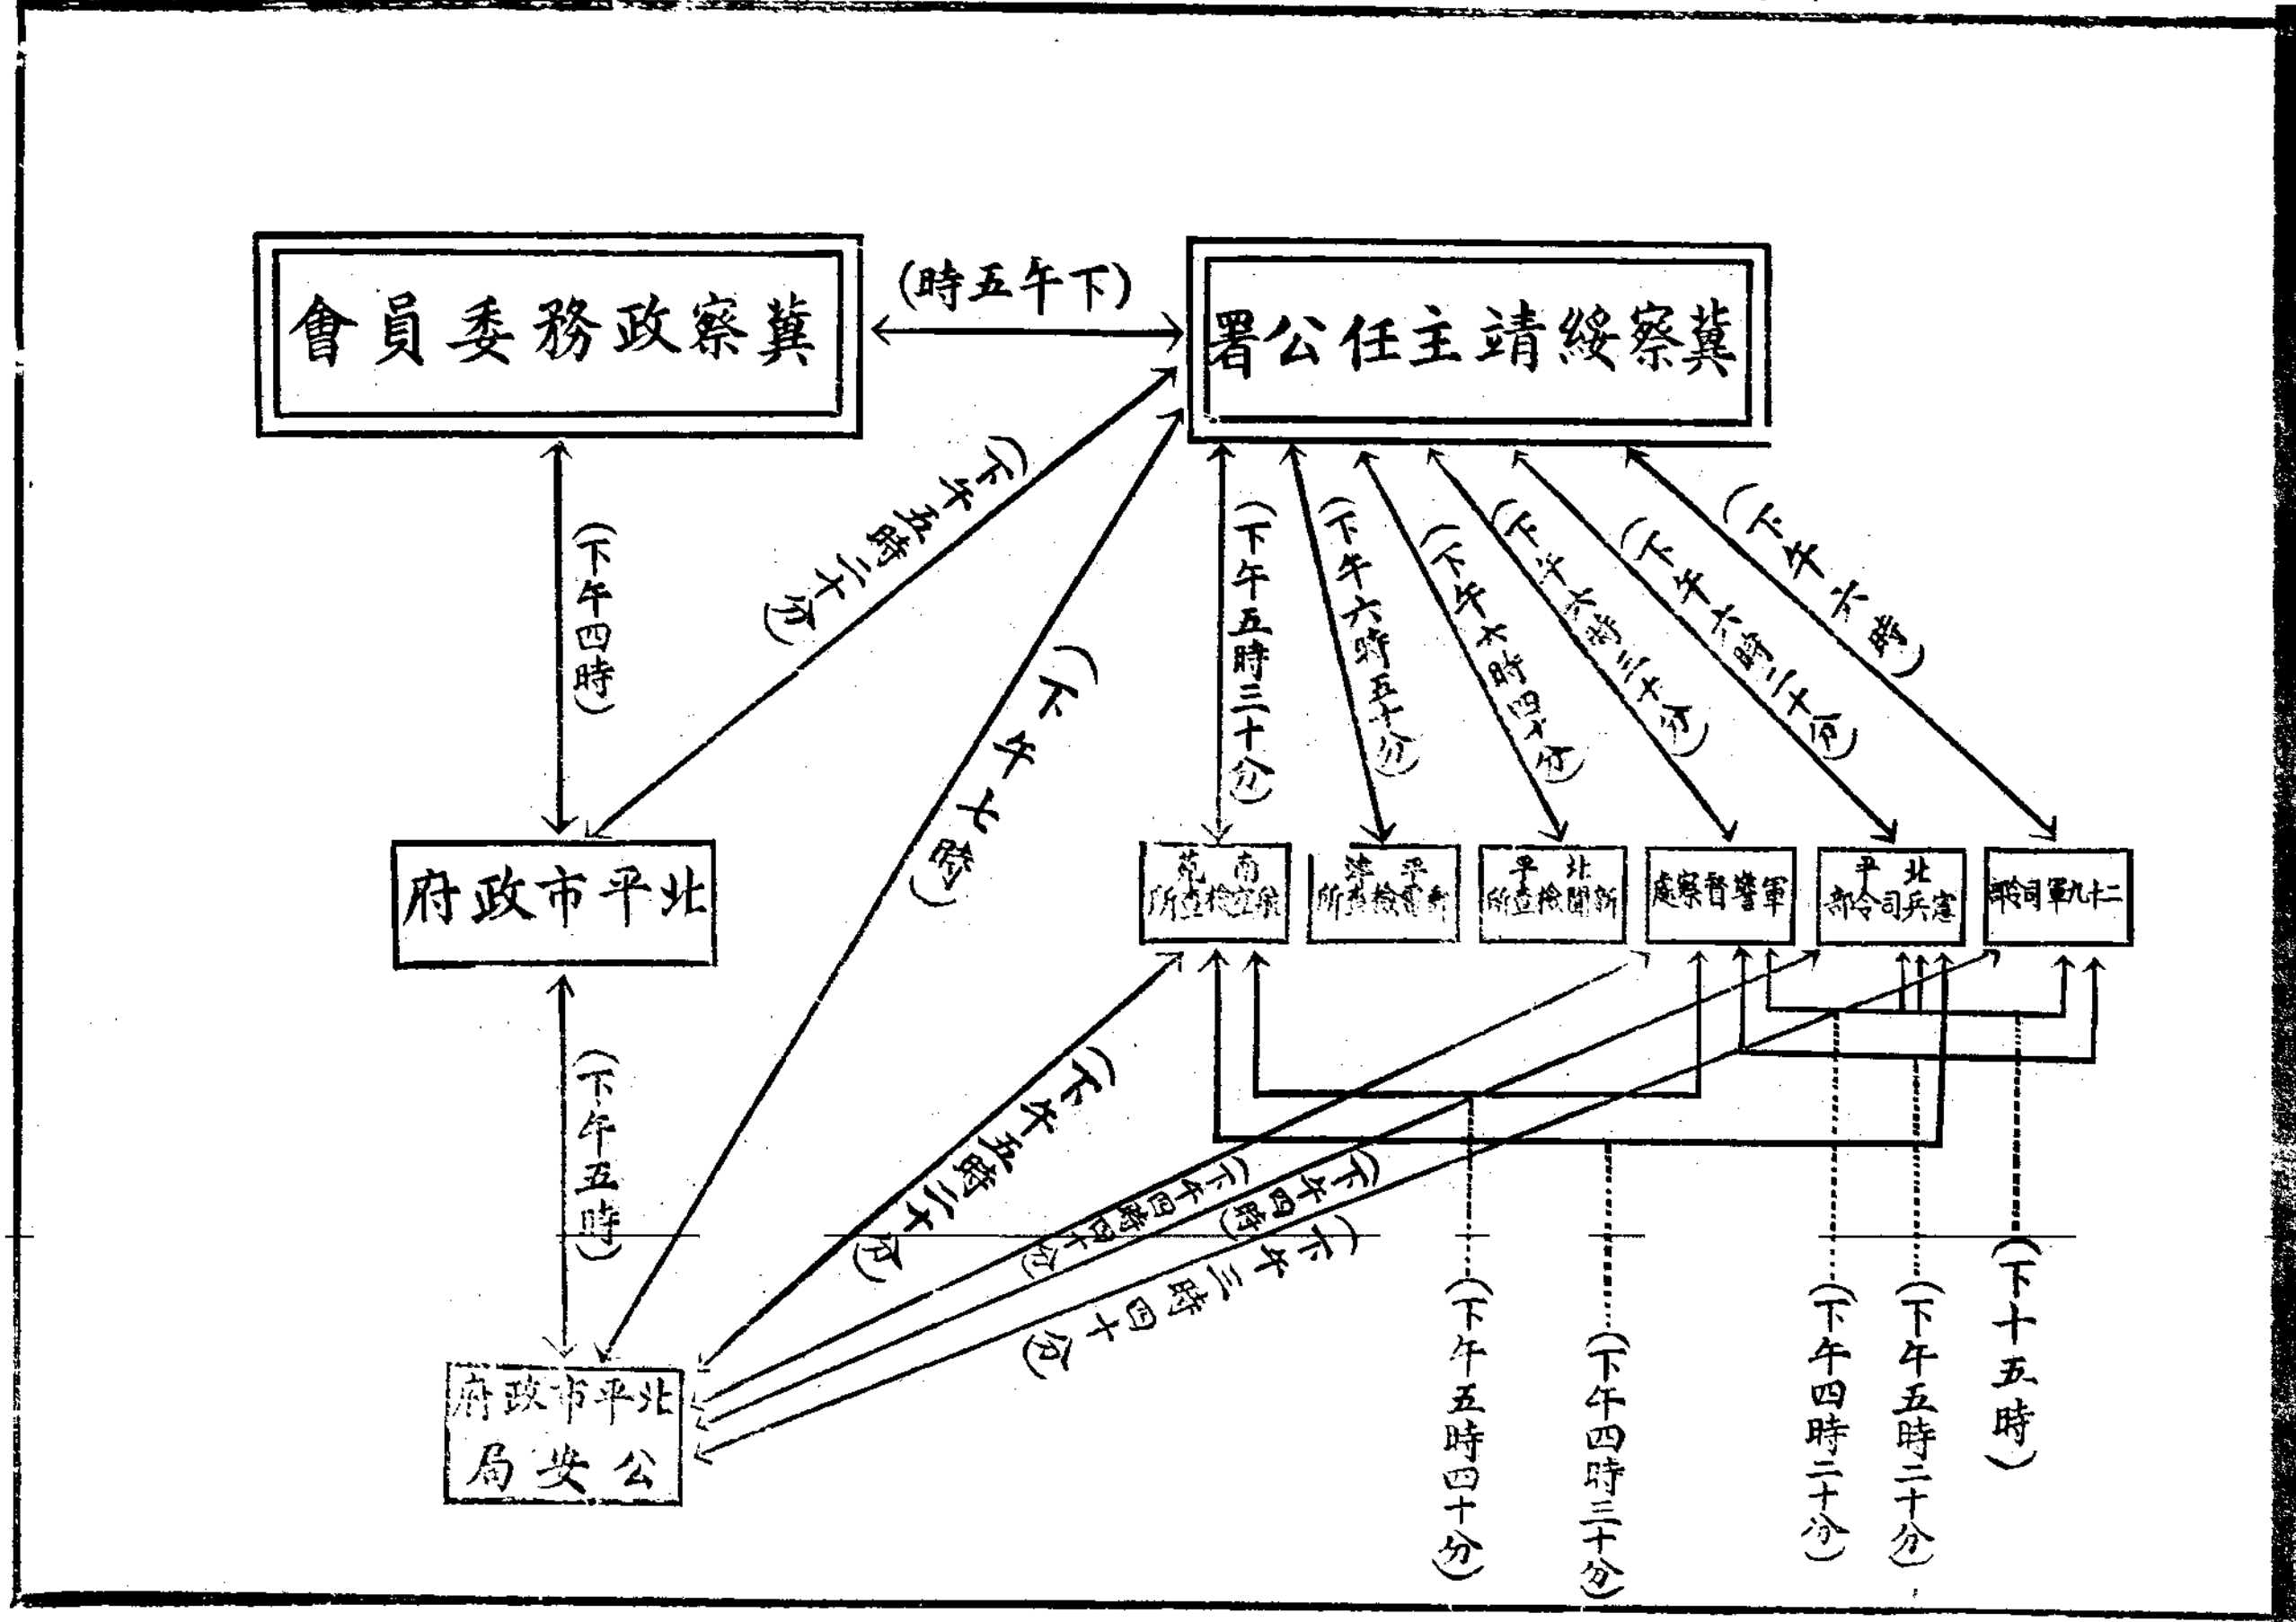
會員委務政察冀

(時五午下)

署公任主靖綏察冀

(下午四時)

(下午五時三十分)

(下午七時)

(下午五時三十分)

(下午六時五十分)

(下午六時四十分)

(上午六時三十分)

(上午六時二十分)

(下午六時)

府政市平北

南苑 所查檢郵航

平津 所查檢電新

北平 所查檢聞新

處察督警軍

北平 部令司兵憲

部令司軍九十二

(下午五時)

(下午五時三十分)

(下午四時四十分)

(下午四時)

(下午三時四十分)

(下午五時四十分)

(下午四時三十分)

(下午四時二十分)

(下午五時二十分)

(下午十五時)

府政市平北
局安公